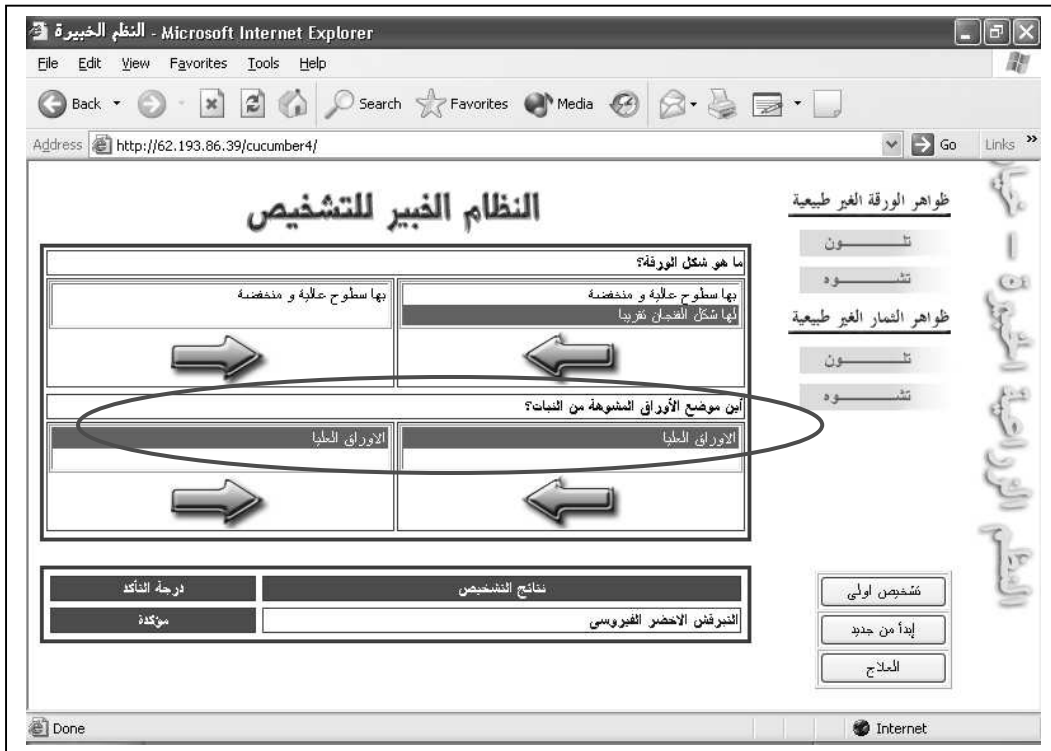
النظم الخبيرة - Microsoft Internet Explorer

File Edit View Favorites Tools Help

Back Search Favorites Media

Address http://62.193.86.39/cucumber4/ Go Links »

النظام الخبير للتشخيص

ظواهر الورقة الغير طبيعية

تلـــــون

تشـــــوه

ظواهر الثمار الغير طبيعية

تلـــــون

تشـــــوه

ما هو شكل الورقة؟

بها سطوح عالية و منخفضة

لها شكل الفنجان تقريبا

بها سطوح عالية و منخفضة

أين موضع الأوراق المشوهة من النبات؟

الاوراق العليا

الاوراق العليا

| درجة التأكد | نتائج التشخيص |
|---|---|
| مؤكدة | التبرقش الاخضر الفيروسى |

تشخيص اولى

إبدأ من جديد

العلاج

النظم الزراعية الخبيرة

Done

Internet